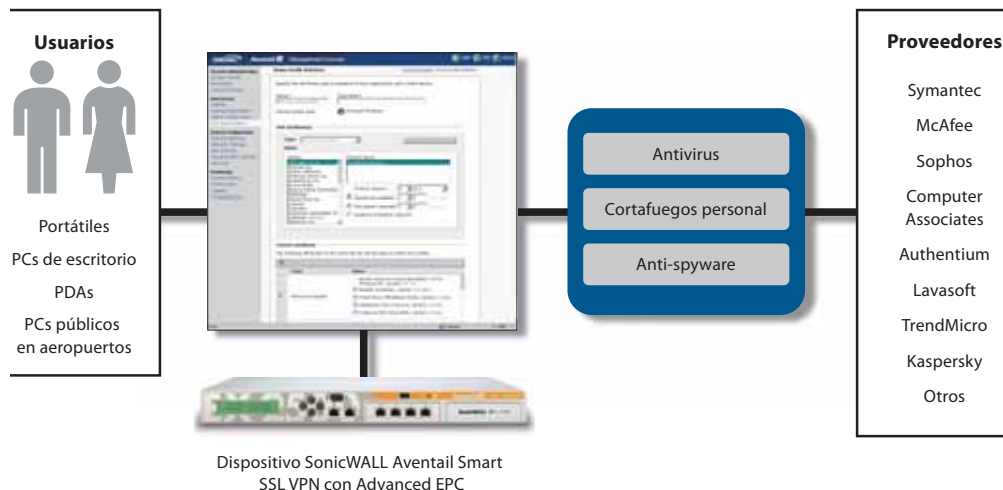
Usuarios

Portátiles

PCs de escritorio

PDAs

PCs públicos en aeropuertos

Antivirus

Cortafuegos personal

Anti-spyware

Proveedores

Symantec

McAfee

Sophos

Computer Associates

Authentium

Lavasoft

TrendMicro

Kaspersky

Otros

Dispositivo SonicWALL Aventail Smart SSL VPN con Advanced EPC